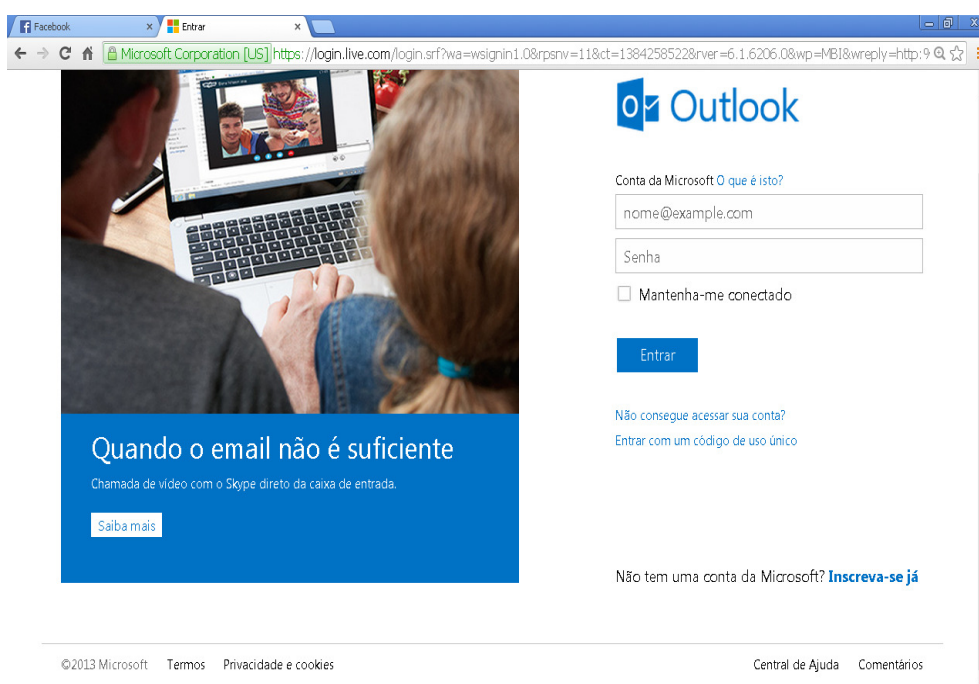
Facebook
Entrar

Microsoft Corporation [US] https://login.live.com/login.srf?wa=wsignin1.0&rpsnv=11&ct=1384258522&rver=6.1.6206.0&wp=MBI&wreply=http:9

Outlook

Conta da Microsoft O que é isto?

nome@example.com

Senha

Mantenha-me conectado

Entrar

Não consegue acessar sua conta?

Entrar com um código de uso único

Quando o email não é suficiente

Chamada de vídeo com o Skype direto da caixa de entrada.

Saiba mais

Não tem uma conta da Microsoft? Inscreva-se já

©2013 Microsoft Termos Privacidade e cookies

Central de Ajuda Comentários